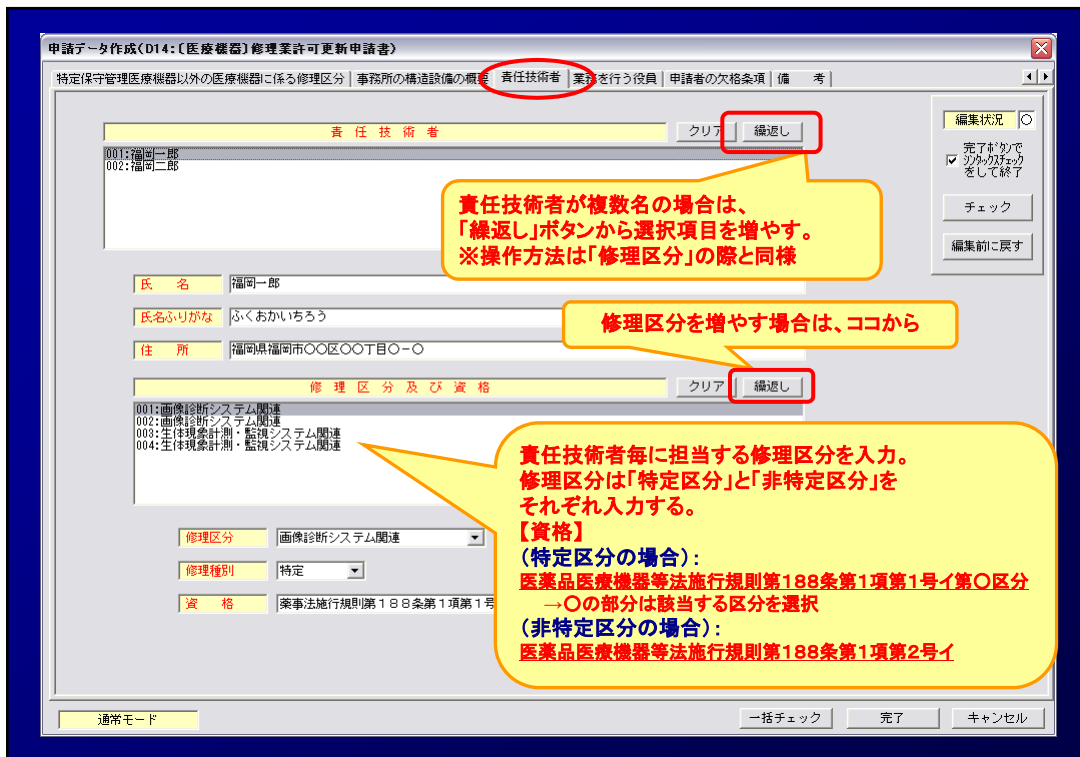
申請データ作成(D14:〔医療機器〕修理業許可更新申請書)

特定保守管理医療機器以外の医療機器に係る修理区分 | 事務所の構造設備の概要 | 責任技術者 | 業務を行う役員 | 申請者の欠格条項 | 備 考

責 任 技 術 者
クリア
繰返し

001:福岡一郎
002:福岡二郎

責任技術者が複数名の場合は、
「繰返し」ボタンから選択項目を増やす。
※操作方法は「修理区分」の際と同様

編集状況
完了ボタンでシンタックスチェックをして終了
チェック
編集前に戻す

氏 名
福岡一郎
氏名ふりがな
ふくおかいちろう
住 所
福岡県福岡市〇〇区〇〇丁目〇－〇

修理区分を増やす場合は、ココから

修 理 区 分 及 び 資 格
クリア
繰返し

001:画像診断システム関連
002:画像診断システム関連
003:生体現象計測・監視システム関連
004:生体現象計測・監視システム関連

責任技術者毎に担当する修理区分を入力。
修理区分は「特定区分」と「非特定区分」を
それぞれ入力する。
【資格】
(特定区分の場合):
医薬品医療機器等法施行規則第188条第1項第1号イ第〇区分
→〇の部分は該当する区分を選択
(非特定区分の場合):
医薬品医療機器等法施行規則第188条第1項第2号イ

修理区分
画像診断システム関連
修理種別
特定
資 格
薬事法施行規則第１８８条第１項第１号

通常モード
一括チェック
完了
キャンセル